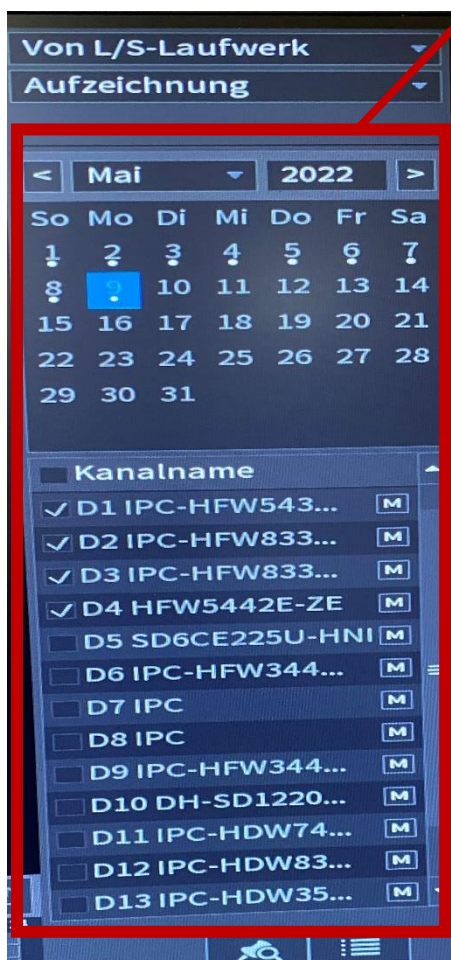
Von L/S-Laufwerk
Aufzeichnung

< Mai 2022 >

| So | Mo | Di | Mi | Do | Fr | Sa |
|---|---|---|---|---|---|---|
| 1 | 2 | 3 | 4 | 5 | 6 | 7 |
| 8 | 9 | 10 | 11 | 12 | 13 | 14 |
| 15 | 16 | 17 | 18 | 19 | 20 | 21 |
| 22 | 23 | 24 | 25 | 26 | 27 | 28 |
| 29 | 30 | 31 | | | | |

Kanalname
✓ D1 IPC-HFW543... M
✓ D2 IPC-HFW833... M
✓ D3 IPC-HFW833... M
✓ D4 HFW5442E-ZE M
D5 SD6CE225U-HNI M
D6 IPC-HFW344... M
D7 IPC M
D8 IPC M
D9 IPC-HFW344... M
D10 DH-SD1220... M
D11 IPC-HDW74... M
D12 IPC-HDW83... M
D13 IPC-HDW35... M